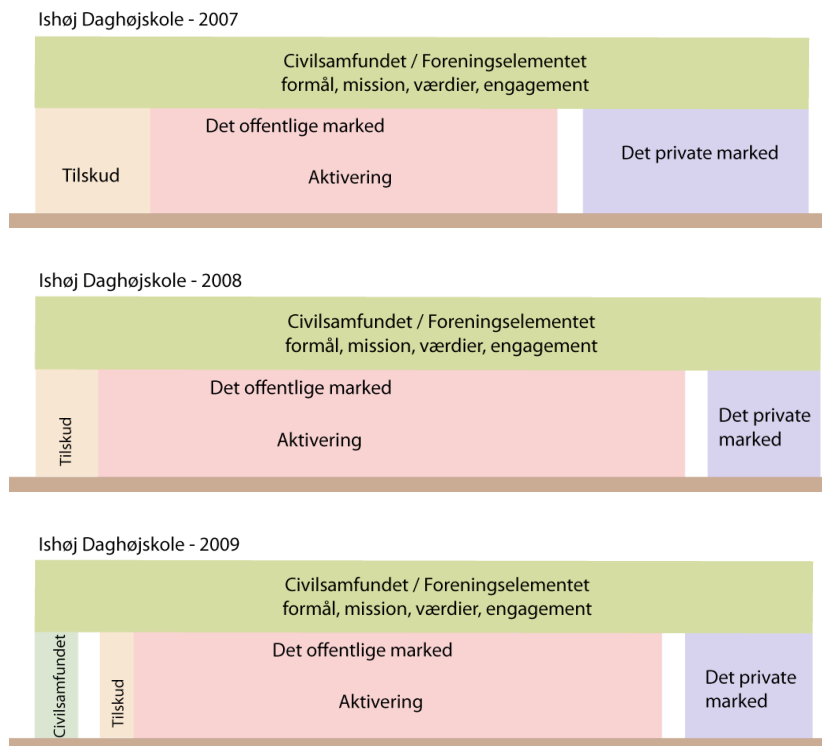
Ishøj Daghøjskole - 2007

Civilsamfundet / Foreningselementet
formål, mission, værdier, engagement

Tilskud

Det offentlige marked

Aktivering

Det private marked

Ishøj Daghøjskole - 2008

Civilsamfundet / Foreningselementet
formål, mission, værdier, engagement

Tilskud

Det offentlige marked

Aktivering

Det private marked

Ishøj Daghøjskole - 2009

Civilsamfundet / Foreningselementet
formål, mission, værdier, engagement

Civilsamfundet

Tilskud

Det offentlige marked

Aktivering

Det private marked